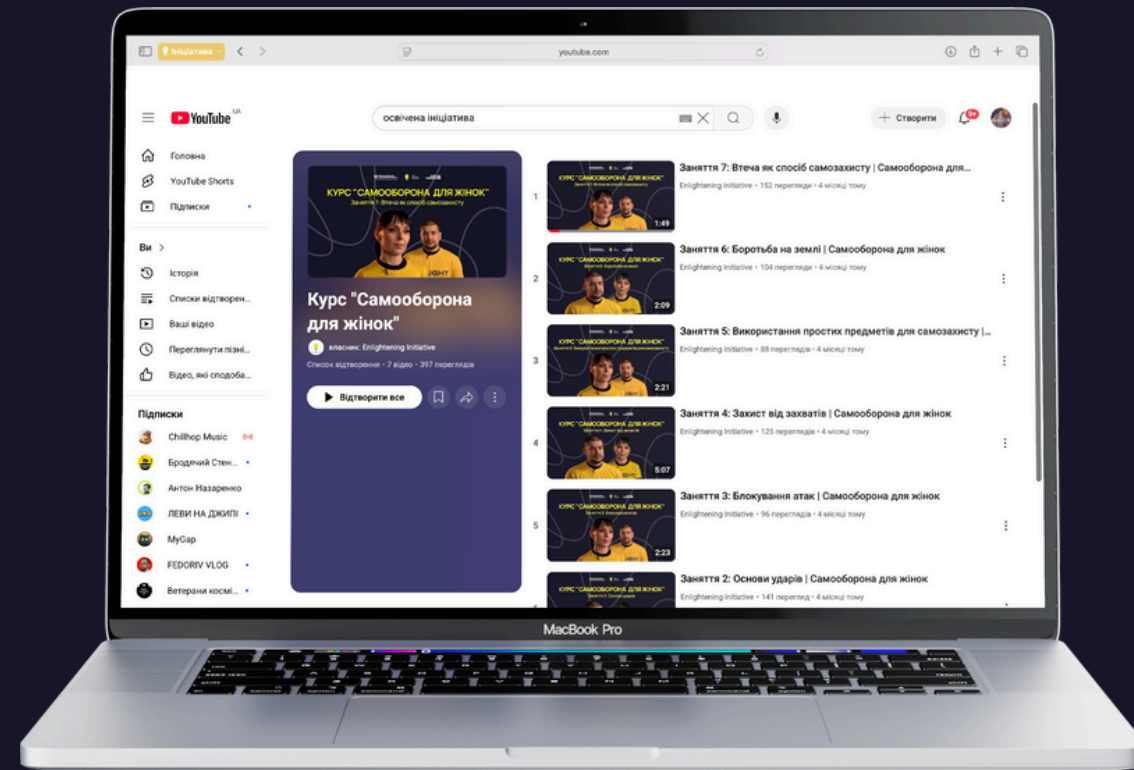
Ініціатива

youtube.com

YouTube UA

освічена ініціатива

Створити

9+

Головна

YouTube Shorts

Підписки

Ви >

Історія

Списки відтворен...

Ваші відео

Переглянути пізні...

Відео, які сподоба...

Підписки

Chillhop Music

Бродячий Стен...

Антон Назаренко

ЛЕВИ НА ДЖИПІ

MyGap

FEDORIV VLOG

Ветерани космі...

КУРС "САМООБОРОНА ДЛЯ ЖІНОК"

Заняття 7: Втеча як спосіб самозахисту

Курс "Самооборона для жінок"

власник: Enlightening Initiative

Список відтворення • 7 відео • 397 переглядів

Відтворити все

1

КУРС "САМООБОРОНА ДЛЯ ЖІНОК"

1:49

Заняття 7: Втеча як спосіб самозахисту | Самооборона для...

Enlightening Initiative • 152 перегляди • 4 місяці тому

2

КУРС "САМООБОРОНА ДЛЯ ЖІНОК"

2:09

Заняття 6: Боротьба на землі | Самооборона для жінок

Enlightening Initiative • 104 перегляди • 4 місяці тому

3

КУРС "САМООБОРОНА ДЛЯ ЖІНОК"

2:21

Заняття 5: Використання простих предметів для самозахисту | ...

Enlightening Initiative • 88 переглядів • 4 місяці тому

4

КУРС "САМООБОРОНА ДЛЯ ЖІНОК"

5:07

Заняття 4: Захист від захватів | Самооборона для жінок

Enlightening Initiative • 125 переглядів • 4 місяці тому

5

КУРС "САМООБОРОНА ДЛЯ ЖІНОК"

2:23

Заняття 3: Блокування атак | Самооборона для жінок

Enlightening Initiative • 96 переглядів • 4 місяці тому

КУРС "САМООБОРОНА ДЛЯ ЖІНОК"

Заняття 2: Основи ударів | Самооборона для жінок

Enlightening Initiative • 141 перегляд • 4 місяці тому

MacBook Pro